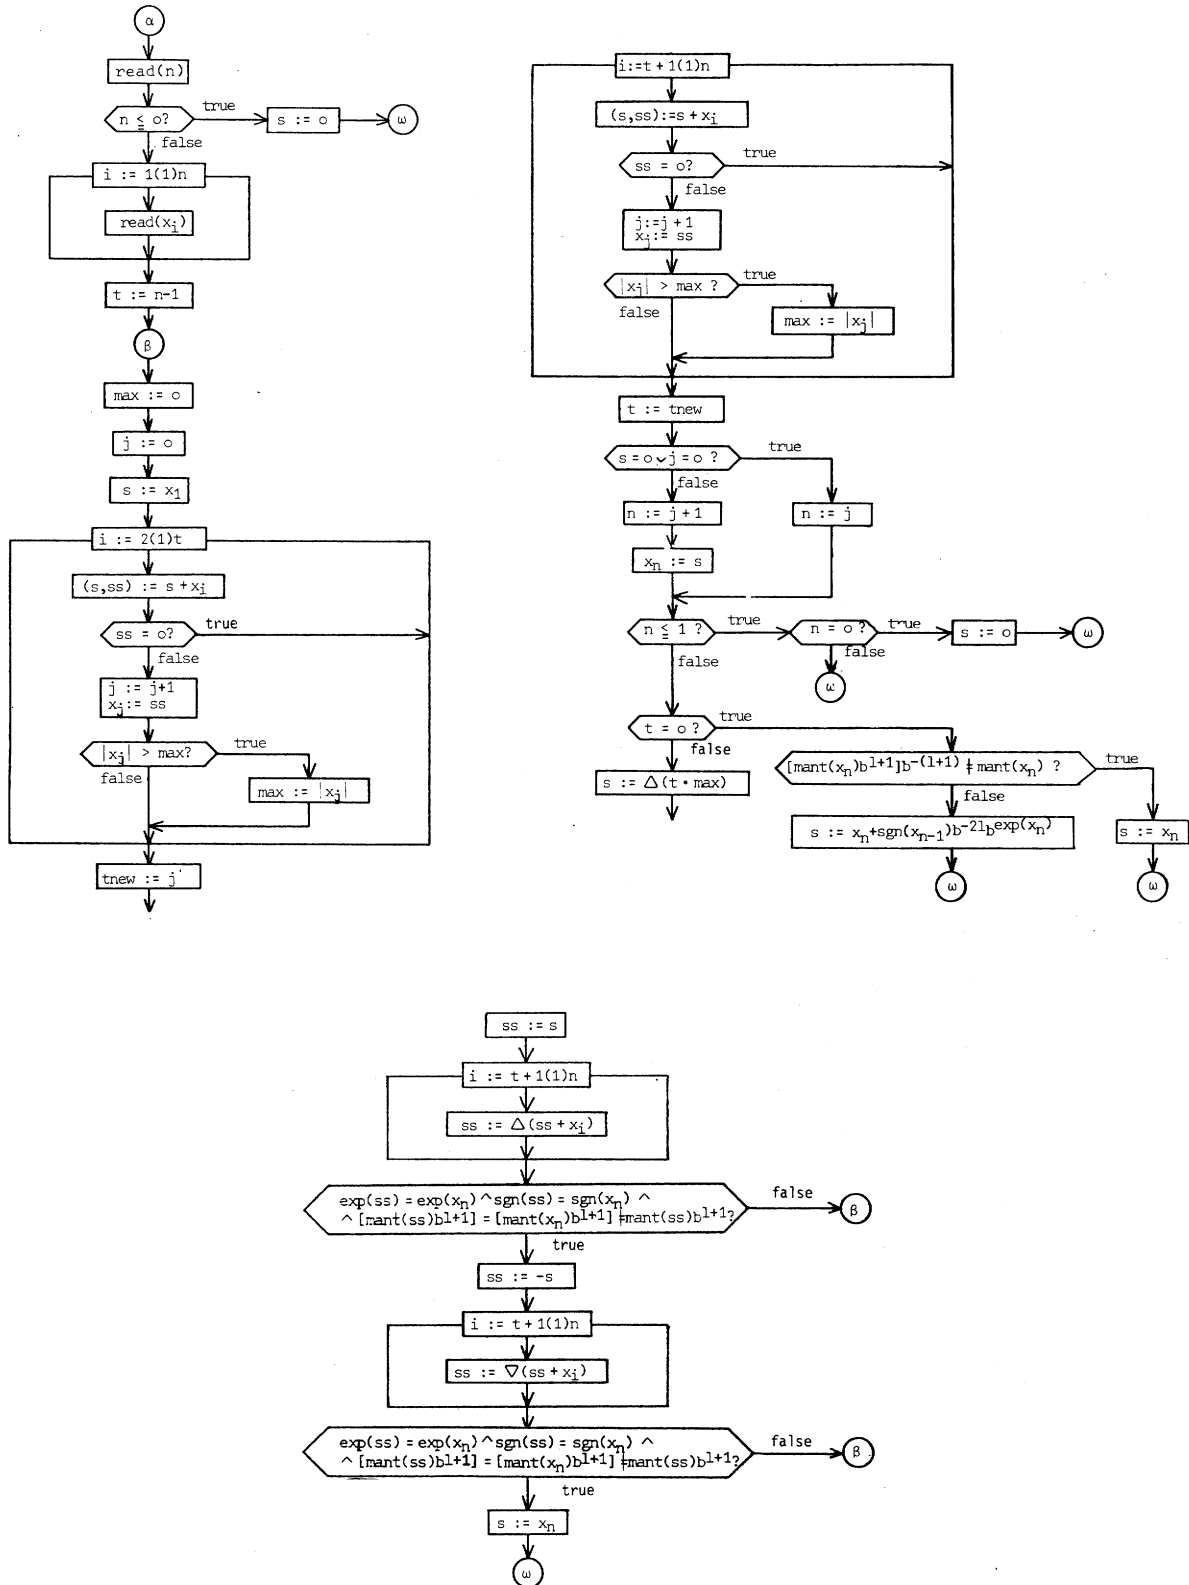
α

read(n)

n ≤ o?

true

s := o

ω

false

i := 1(1)n

read($x_i$)

t := n-1

β

max := o

j := o

s := $x_1$

i := 2(1)t

(s,ss) := s + $x_i$

ss = o?

true

false

j := j+1
$x_j$ := ss

$|x_j|$ > max?

true

false

max := $|x_j|$

tnew := j

i:=t + 1(1)n

(s,ss):=s + $x_i$

ss = o?

true

false

j:=j + 1
$x_j$:= ss

$|x_j|$ > max ?

true

false

max := $|x_j|$

t := tnew

s = o ∨ j = o ?

true

false

n := j + 1

n := j

$x_n$ := s

n ≤ 1 ?

true

n = o ?

true

s := o

ω

false

ω

false

t = o ?

true

false

s := Δ(t · max)

$[mant(x_n)b^{l+1}]b^{-(l+1)} \neq mant(x_n)$ ?

true

false

s := $x_n$+sgn($x_{n-1}$)$b^{-2l}b^{exp(x_n)}$

s := $x_n$

ω

ω

ss := s

i := t + 1(1)n

ss := Δ(ss + $x_i$)

exp(ss) = exp($x_n$) ∧ sgn(ss) = sgn($x_n$) ∧
∧ [mant(ss)$b^{l+1}$] = [mant($x_n$)$b^{l+1}$] ≠ mant(ss)$b^{l+1}$?

false

β

true

ss := -s

i := t + 1(1)n

ss := ∇(ss + $x_i$)

exp(ss) = exp($x_n$) ∧ sgn(ss) = sgn($x_n$) ∧
∧ [mant(ss)$b^{l+1}$] = [mant($x_n$)$b^{l+1}$] ≠ mant(ss)$b^{l+1}$?

false

β

true

s := $x_n$

ω